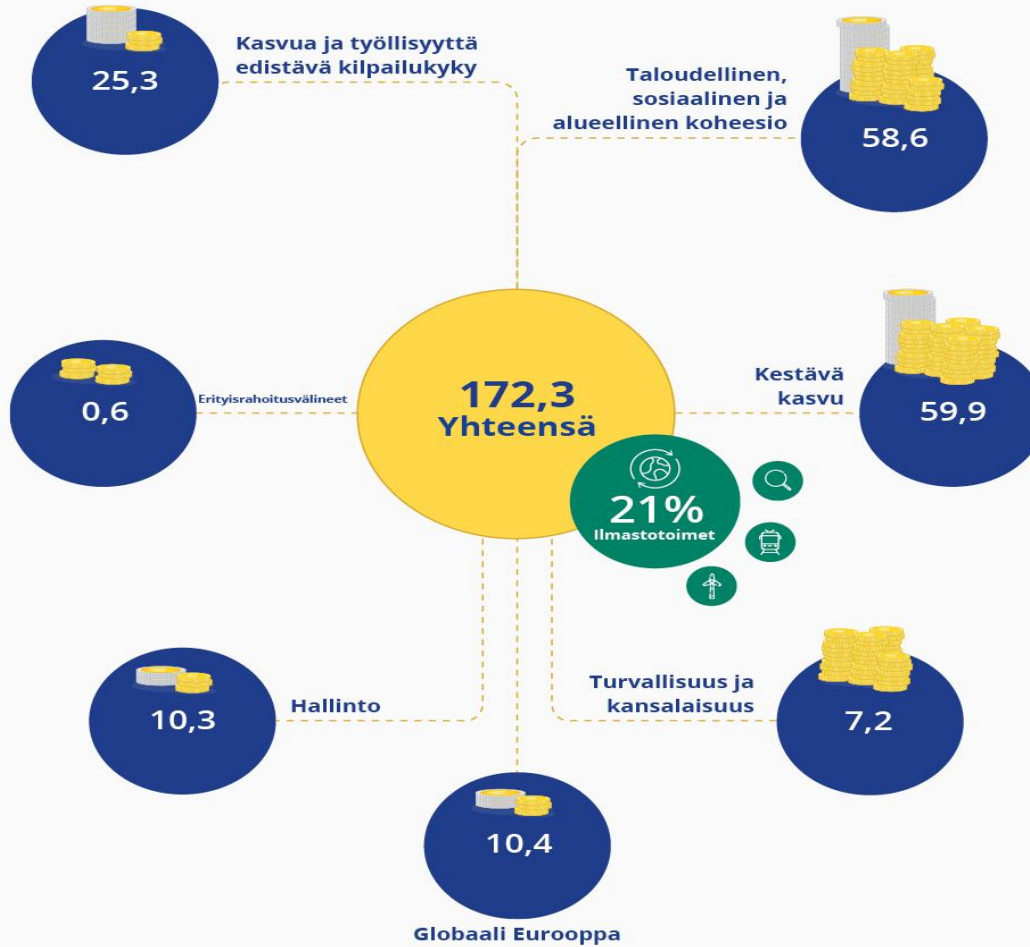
25,3

Kasvua ja työllisyyttä edistävä kilpailukyky

Taloudellinen, sosiaalinen ja alueellinen koheesio

58,6

0,6

Erityisrahoitusvälineet

172,3
Yhteensä

21%
Ilmastotoimet

Kestävä kasvu

59,9

10,3

Hallinto

Turvallisuus ja kansalaisuus

7,2

10,4

Globaali Eurooppa